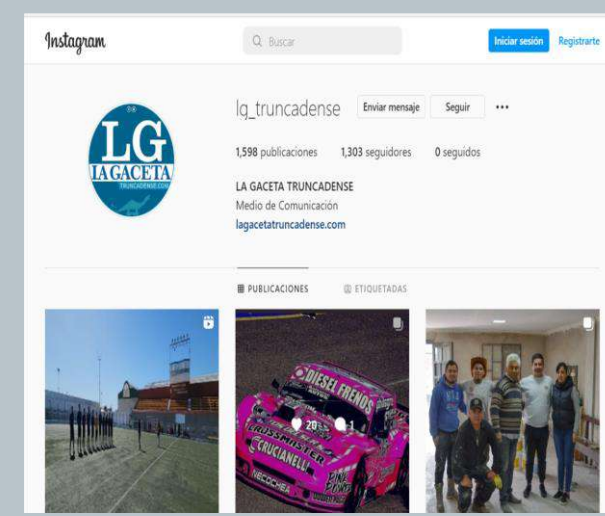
Instagram

Buscar

Iniciar sesión Regístrate

LG LA GACETA TRUNCADENSE.COM

lq_truncadense Enviar mensaje Seguir ···

1,598 publicaciones 1,303 seguidores 0 seguidos

LA GACETA TRUNCADENSE
Medio de Comunicación
lagacetatruncadense.com

PUBLICACIONES ETIQUETADAS

DIESEL FRENDS
CRUCIANELLI
NECOCHEA
20 1